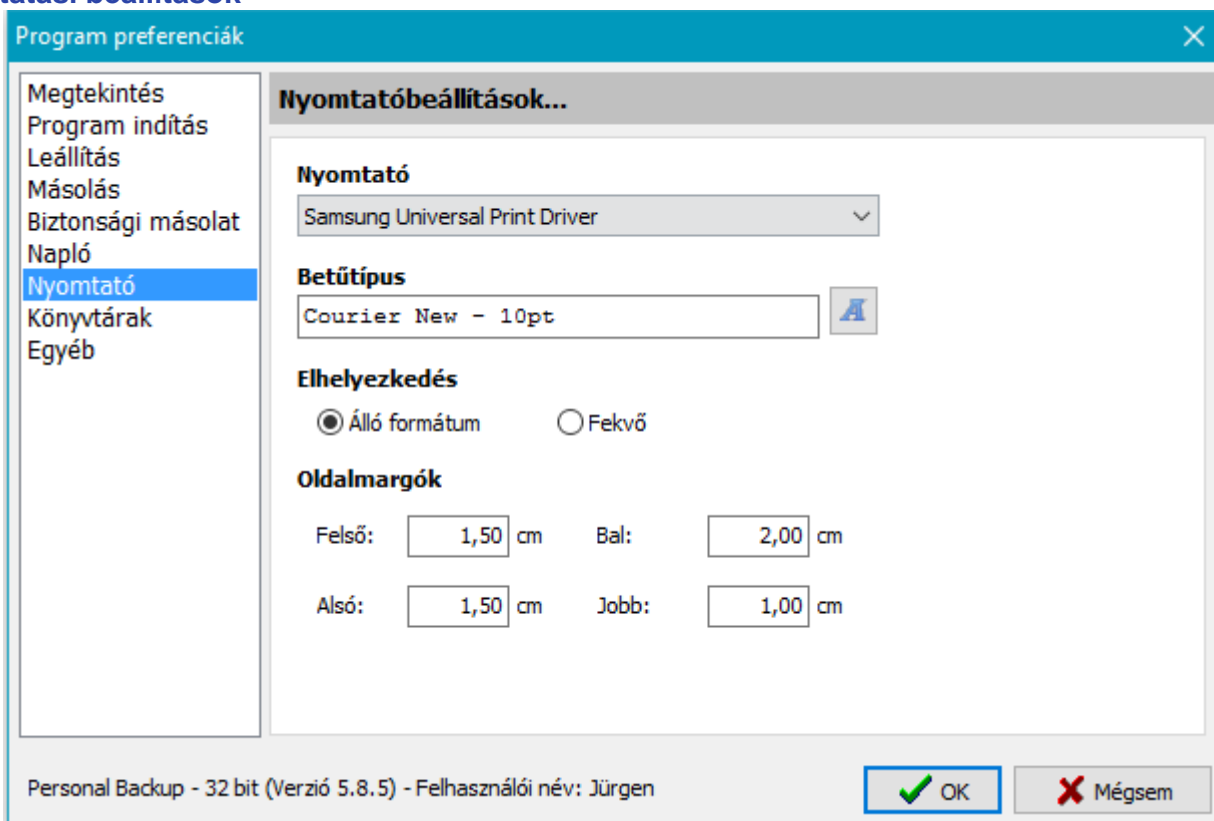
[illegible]

Program preferenciák

Megtekintés
Program indítás
Leállítás
Másolás
Biztonsági másolat
Napló
Nyomtató
Könyvtárak
Egyéb

Nyomtatóbeállítások...

Nyomtató

Samsung Universal Print Driver

Betűtípus

Courier New - 10pt

Elhelyezkedés

Álló formátum

Fekvő

Oldalmargók

| Felső: | 1,50 | cm | Bal: | 2,00 | cm |
|---|---|---|---|---|---|
| Alsó: | 1,50 | cm | Jobb: | 1,00 | cm |

Personal Backup - 32 bit (Verzió 5.8.5) - Felhasználói név: Jürgen

OK

Mégsem